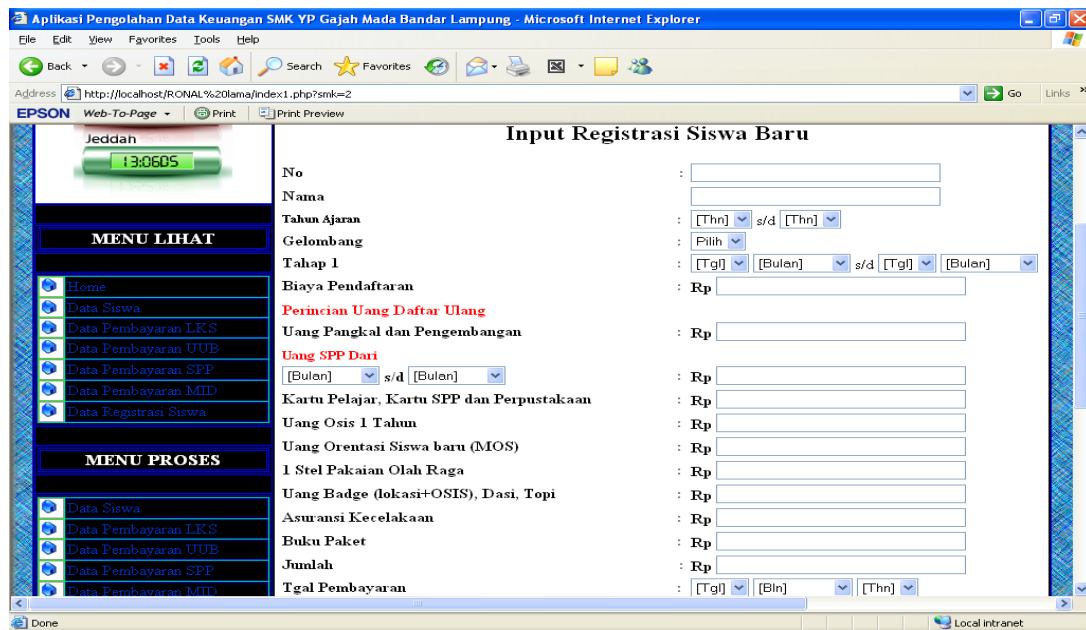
Aplikasi Pengolahan Data Keuangan SMK YP Gajah Mada Bandar Lampung - Microsoft Internet Explorer

File Edit View Favorites Tools Help

Back Search Favorites

Address http://localhost/RONAL%20lama/index1.php?smk=2 Go Links

EPSON Web-To-Page Print Print Preview

Jeddah
13:06:05

MENU LIHAT

Home
Data Siswa
Data Pembayaran LKS
Data Pembayaran UUB
Data Pembayaran SPP
Data Pembayaran MID
Data Registrasi Siswa

MENU PROSES

Data Siswa
Data Pembayaran LKS
Data Pembayaran UUB
Data Pembayaran SPP
Data Pembayaran MID

Input Registrasi Siswa Baru

| | |
|---|---|
| No | : |
| Nama | |
| Tahun Ajaran | : [Thn] s/d [Thn] |
| Gelombang | : Pilih |
| Tahap 1 | : [Tgl] [Bulan] s/d [Tgl] [Bulan] |
| Biaya Pendaftaran | : Rp |
| Perincian Uang Daftar Ulang | |
| Uang Pangkal dan Pengembangan | : Rp |
| Uang SPP Dari | |
| [Bulan] s/d [Bulan] | : Rp |
| Kartu Pelajar, Kartu SPP dan Perpustakaan | : Rp |
| Uang Osis 1 Tahun | : Rp |
| Uang Orentasi Siswa baru (MOS) | : Rp |
| 1 Stel Pakaian Olah Raga | : Rp |
| Uang Badge (lokasi+OSIS), Dasi, Topi | : Rp |
| Asuransi Kecelakaan | : Rp |
| Buku Paket | : Rp |
| Jumlah | : Rp |
| Tgal Pembayaran | : [Tgl] [Bln] [Thn] |

Done Local intranet